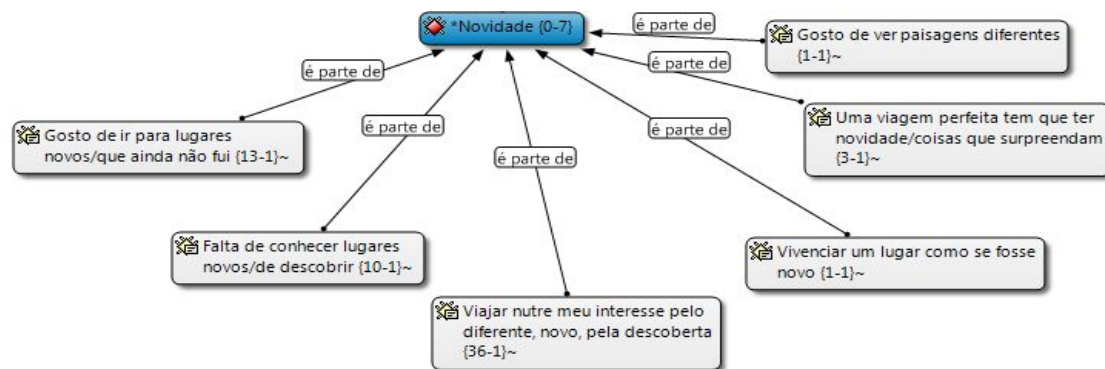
*Novidade {0-7}

é parte de

Gosto de ver paisagens diferentes {1-1}~

é parte de

é parte de

Uma viagem perfeita tem que ter novidade/coisas que surpreendam {3-1}~

Gosto de ir para lugares novos/que ainda não fui {13-1}~

é parte de

é parte de

é parte de

Falta de conhecer lugares novos/de descobrir {10-1}~

Vivenciar um lugar como se fosse novo {1-1}~

Viajar nutre meu interesse pelo diferente, novo, pela descoberta {36-1}~